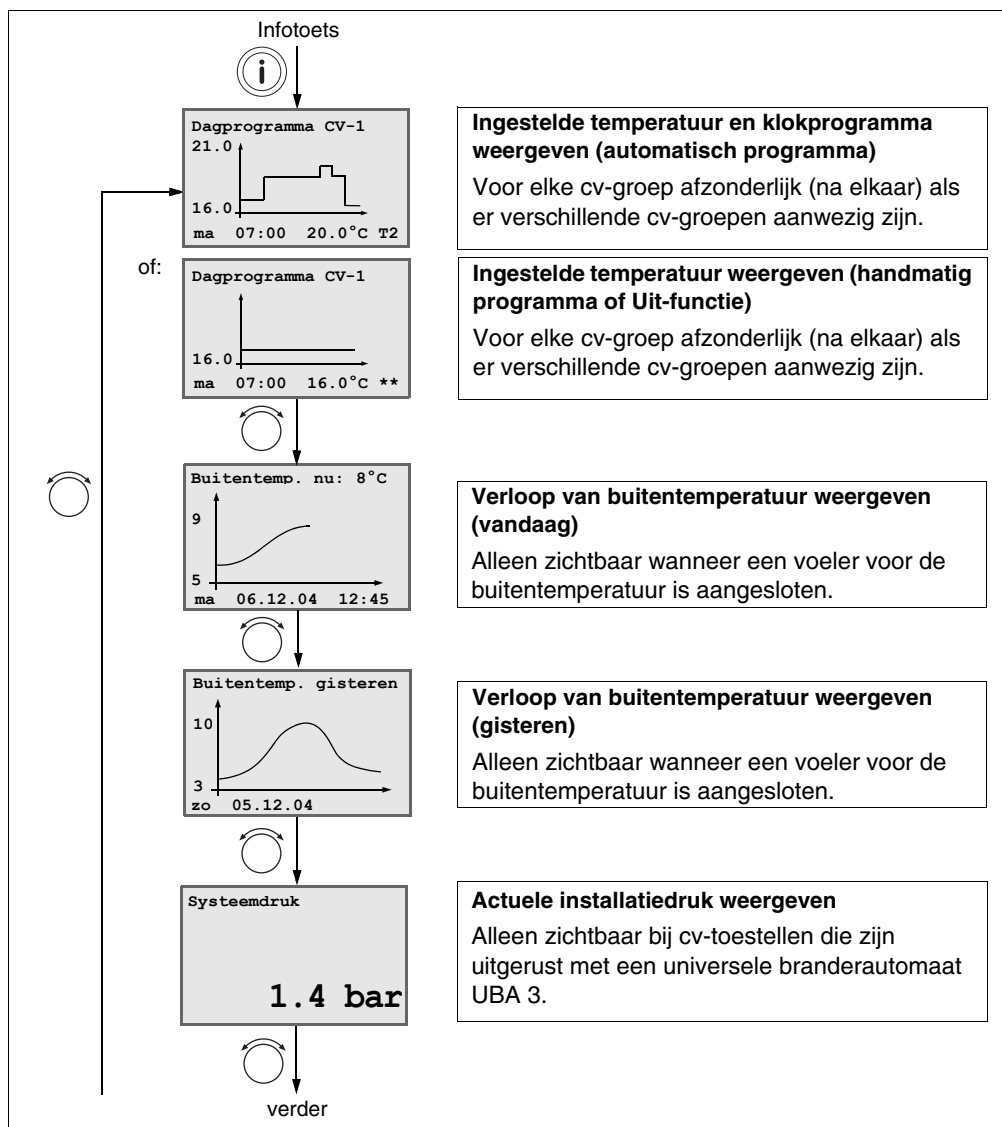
Infotoets

i

Dagprogramma CV-1
21.0
16.0
ma 07:00 20.0°C T2

**Ingestelde temperatuur en klokprogramma weergeven (automatisch programma)**

Voor elke cv-groep afzonderlijk (na elkaar) als er verschillende cv-groepen aanwezig zijn.

of:

Dagprogramma CV-1
16.0
ma 07:00 16.0°C **

**Ingestelde temperatuur weergeven (handmatig programma of Uit-functie)**

Voor elke cv-groep afzonderlijk (na elkaar) als er verschillende cv-groepen aanwezig zijn.

Buitentemp. nu: 8°C
9
5
ma 06.12.04 12:45

**Verloop van buitentemperatuur weergeven (vandaag)**

Alleen zichtbaar wanneer een voeler voor de buitentemperatuur is aangesloten.

Buitentemp. gisteren
10
3
zo 05.12.04

**Verloop van buitentemperatuur weergeven (gisteren)**

Alleen zichtbaar wanneer een voeler voor de buitentemperatuur is aangesloten.

Systeemdruk
1.4 bar

**Actuele installatiedruk weergeven**

Alleen zichtbaar bij cv-toestellen die zijn uitgerust met een universele branderautomaat UBA 3.

verder